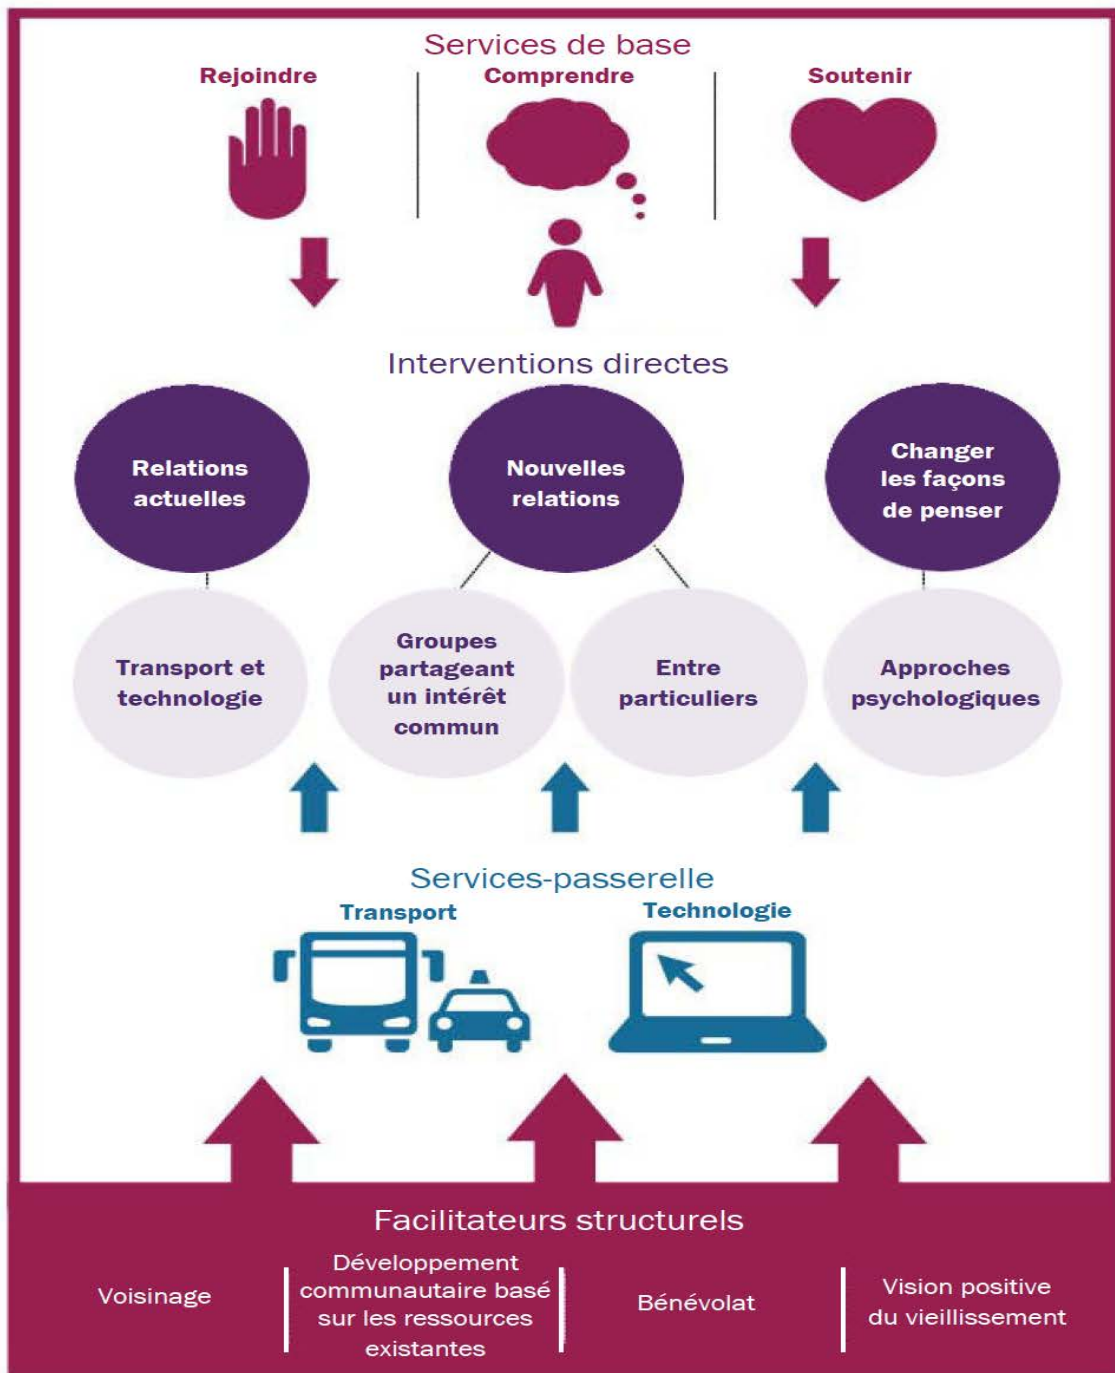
Services de base

Rejoindre

Comprendre

Soutenir

Interventions directes

Relations actuelles

Nouvelles relations

Changer les façons de penser

Transport et technologie

Groupes partageant un intérêt commun

Entre particuliers

Approches psychologiques

Services-passerelle

Transport

Technologie

Facilitateurs structurels

Voisinage

Développement communautaire basé sur les ressources existantes

Bénévolat

Vision positive du vieillissement